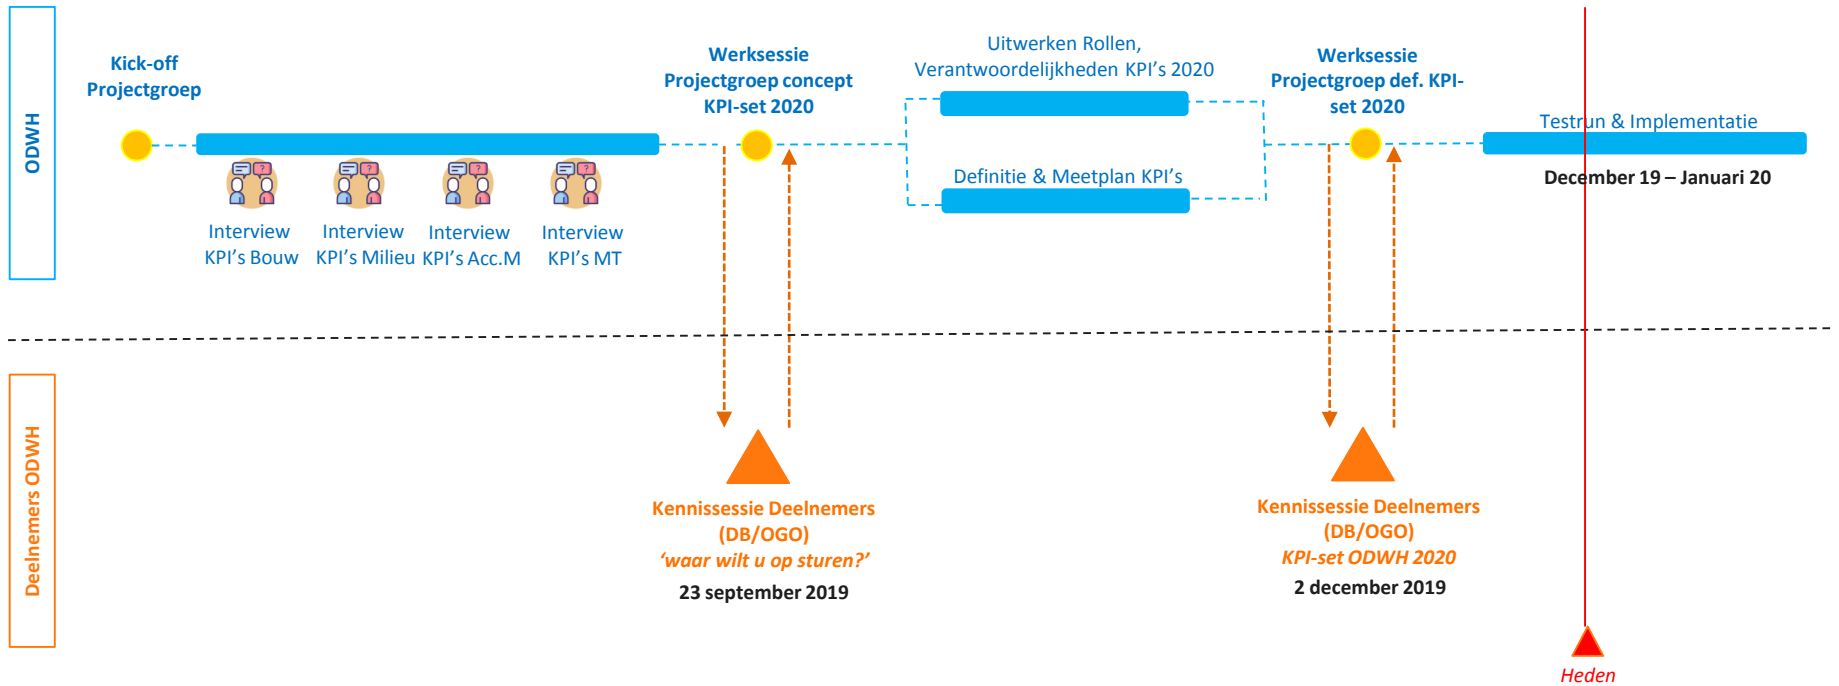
ODWH

Kick-off Projectgroep

Interview KPI's Bouw

Interview KPI's Milieu

Interview KPI's Acc.M

Interview KPI's MT

Werksessie Projectgroep concept KPI-set 2020

Uitwerken Rollen, Verantwoordelijkheden KPI's 2020

Definitie & Meetplan KPI's

Werksessie Projectgroep def. KPI-set 2020

Testrun & Implementatie

December 19 – Januari 20

Deelnemers ODWH

Kennissessie Deelnemers (DB/OGO)
'waar wilt u op sturen?'
23 september 2019

Kennissessie Deelnemers (DB/OGO)
KPI-set ODWH 2020
2 december 2019

Heden